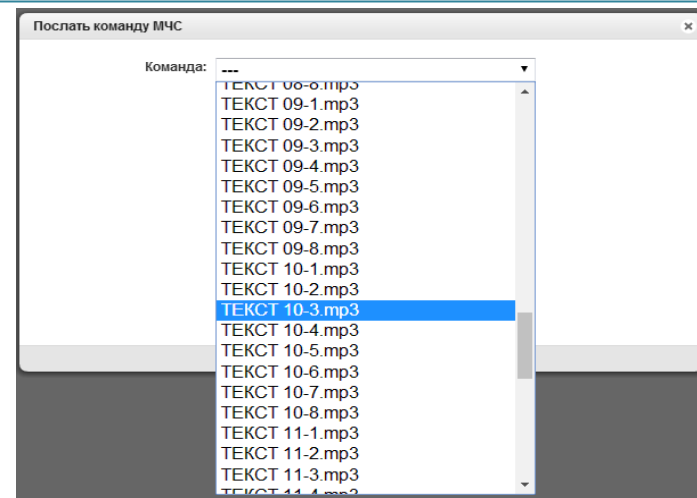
Послать команду МЧС

×

Команда: ---

ТЕКСТ 08-8.mp3
ТЕКСТ 09-1.mp3
ТЕКСТ 09-2.mp3
ТЕКСТ 09-3.mp3
ТЕКСТ 09-4.mp3
ТЕКСТ 09-5.mp3
ТЕКСТ 09-6.mp3
ТЕКСТ 09-7.mp3
ТЕКСТ 09-8.mp3
ТЕКСТ 10-1.mp3
ТЕКСТ 10-2.mp3
ТЕКСТ 10-3.mp3
ТЕКСТ 10-4.mp3
ТЕКСТ 10-5.mp3
ТЕКСТ 10-6.mp3
ТЕКСТ 10-7.mp3
ТЕКСТ 10-8.mp3
ТЕКСТ 11-1.mp3
ТЕКСТ 11-2.mp3
ТЕКСТ 11-3.mp3
ТЕКСТ 11-4.mp3